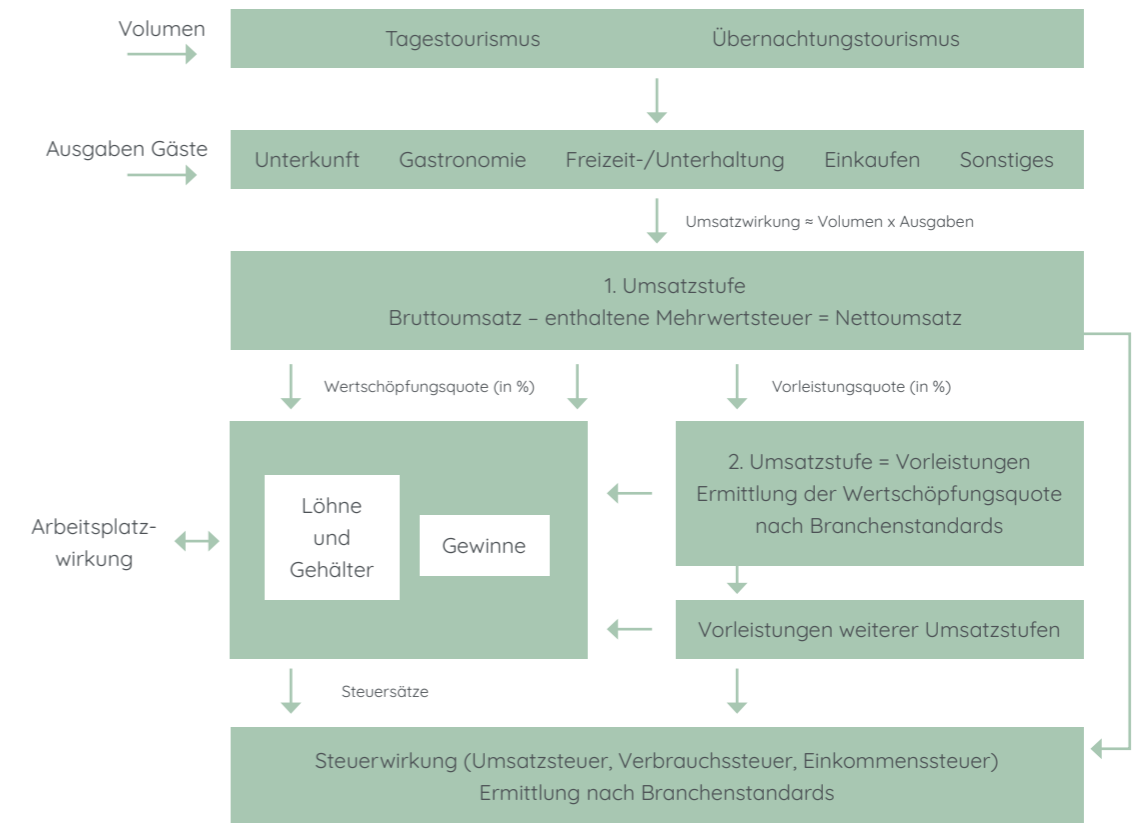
Volumen

Tagestourismus Übernachtungstourismus

Ausgaben Gäste

Unterkunft Gastronomie Freizeit-/Unterhaltung Einkaufen Sonstiges

Umsatzwirkung ≈ Volumen x Ausgaben

1. Umsatzstufe
Bruttoumsatz – enthaltene Mehrwertsteuer = Nettoumsatz

Wertschöpfungsquote (in %)

Vorleistungsquote (in %)

Arbeitsplatzwirkung

Löhne und Gehälter

Gewinne

2. Umsatzstufe = Vorleistungen
Ermittlung der Wertschöpfungsquote nach Branchenstandards

Vorleistungen weiterer Umsatzstufen

Steuersätze

Steuerwirkung (Umsatzsteuer, Verbrauchssteuer, Einkommenssteuer)
Ermittlung nach Branchenstandards